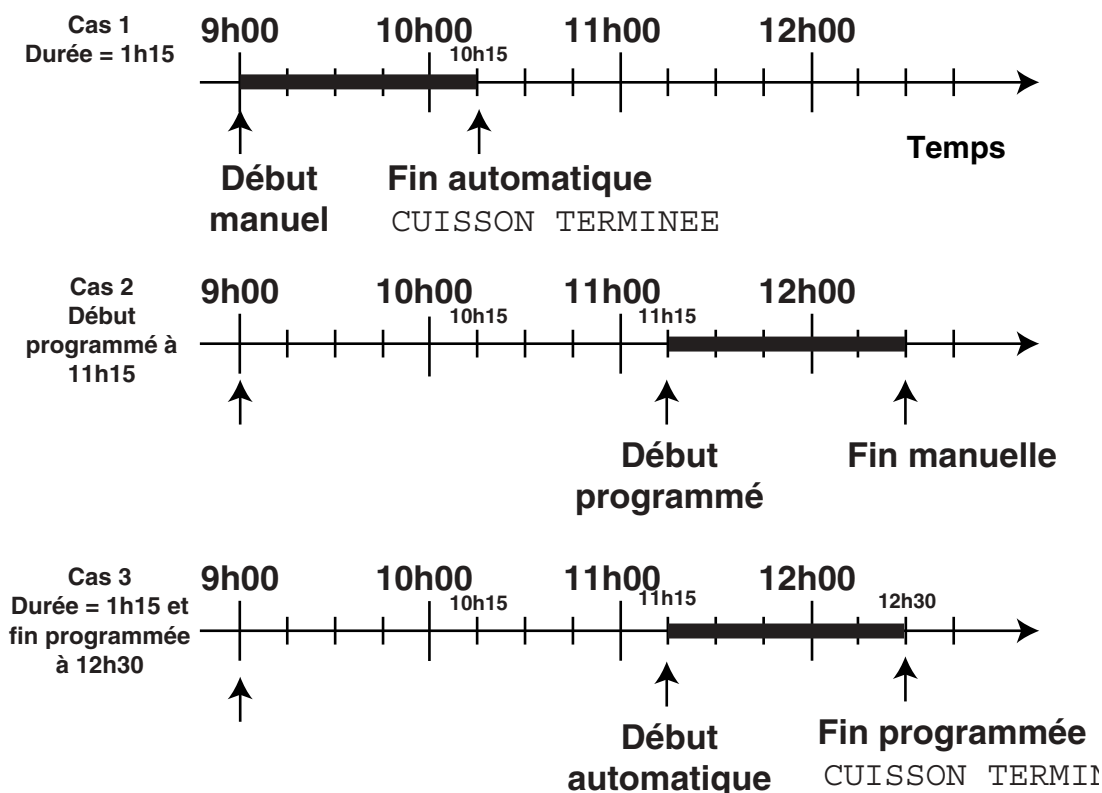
Cas 1
Durée = 1h15

9h00 10h00 11h00 12h00
10h15

Temps

Début manuel

Fin automatique
CUISSON TERMINEE

Cas 2
Début programmé à 11h15

9h00 10h00 11h00 12h00
10h15 11h15

Début programmé

Fin manuelle

Cas 3
Durée = 1h15 et fin programmée à 12h30

9h00 10h00 11h00 12h00
10h15 11h15 12h30

Début automatique

Fin programmée
CUISSON TERMI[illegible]